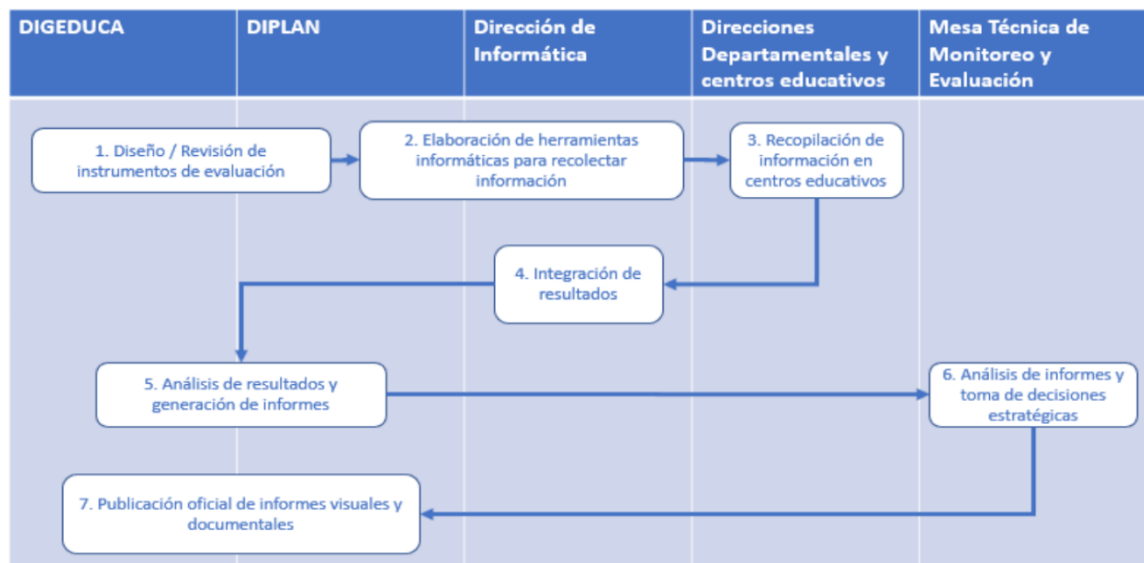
| DIGEDUCA | DIPLAN | Dirección de Informática | Direcciones Departamentales y centros educativos | Mesa Técnica de Monitoreo y Evaluación |
|---|---|---|---|---|

1. Diseño / Revisión de instrumentos de evaluación

2. Elaboración de herramientas informáticas para recolectar información

3. Recopilación de información en centros educativos

4. Integración de resultados

5. Análisis de resultados y generación de informes

6. Análisis de informes y toma de decisiones estratégicas

7. Publicación oficial de informes visuales y documentales